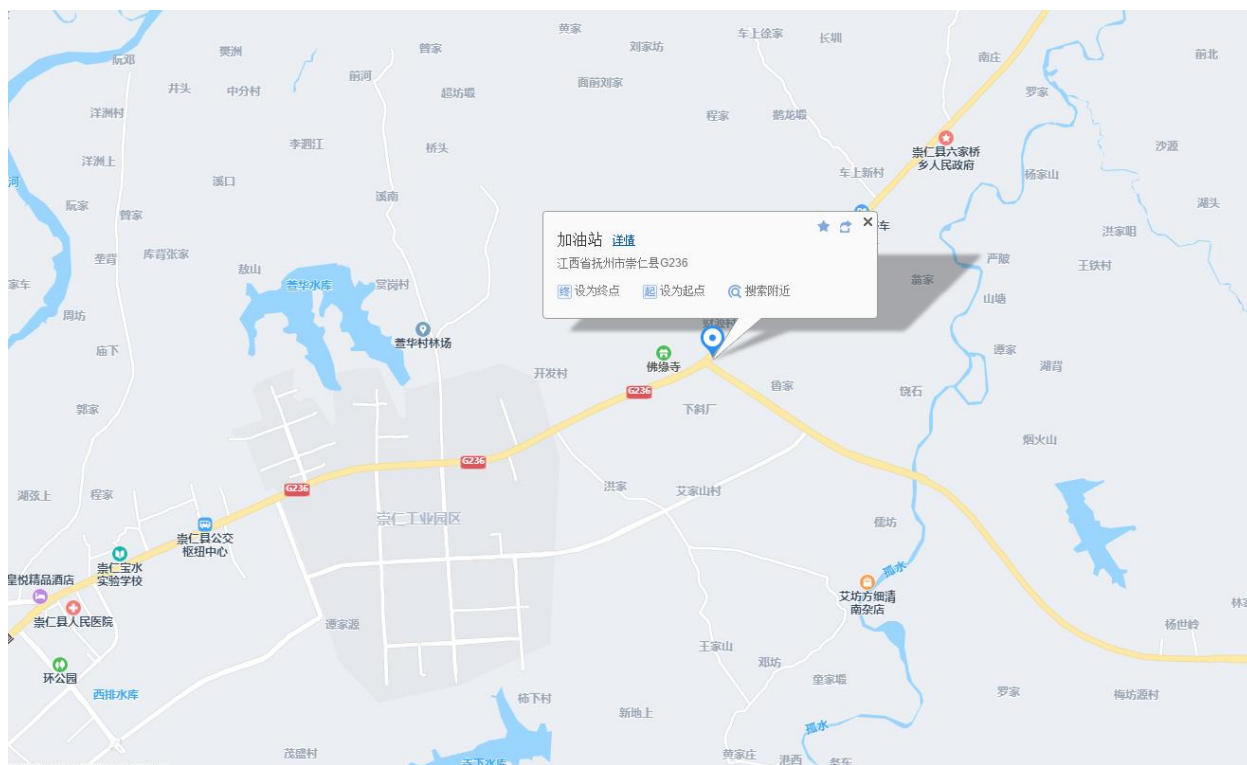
加油站 详情
江西省抚州市崇仁县G236
终 设为终点
起 设为起点
搜索附近

黄家
刘家坊
车上徐家
长圳
南庄
前北
樊洲
曾家
前河
阮邓
井头
中分村
起坊嘅
西前刘家
罗家
洋洲村
程家
鹊龙嘅
李泗江
桥头
崇仁县六家桥乡人民政府
沙源
洋洲上
车上新村
杨家山
溪口
溪南
阮家
湖头
曾家
洪家咀
垄背
库背张家
严陂
王铁村
鼓山
晋华水库
宝岗村
翁家
家车
山塘
周坊
晋华村林场
谭家
庙下
开发村
佛缘寺
湖背
G236
鲁家
饶石
郭家
下斜厂
烟火山
G236
G236
湖张上
程家
洪家
艾家山村
崇仁工业园区
崇仁县公交枢纽中心
佳坊
崇仁宝水实验学校
宝水
皇悦精品酒店
艾坊方细清南杂店
林家
崇仁县人民医院
谭家源
杨世岭
王家山
邓坊
环公园
童家嘅
罗家
梅坊源村
西排水库
柿下村
新地上
宝水
茂盛村
黄家庄
港西
詹车